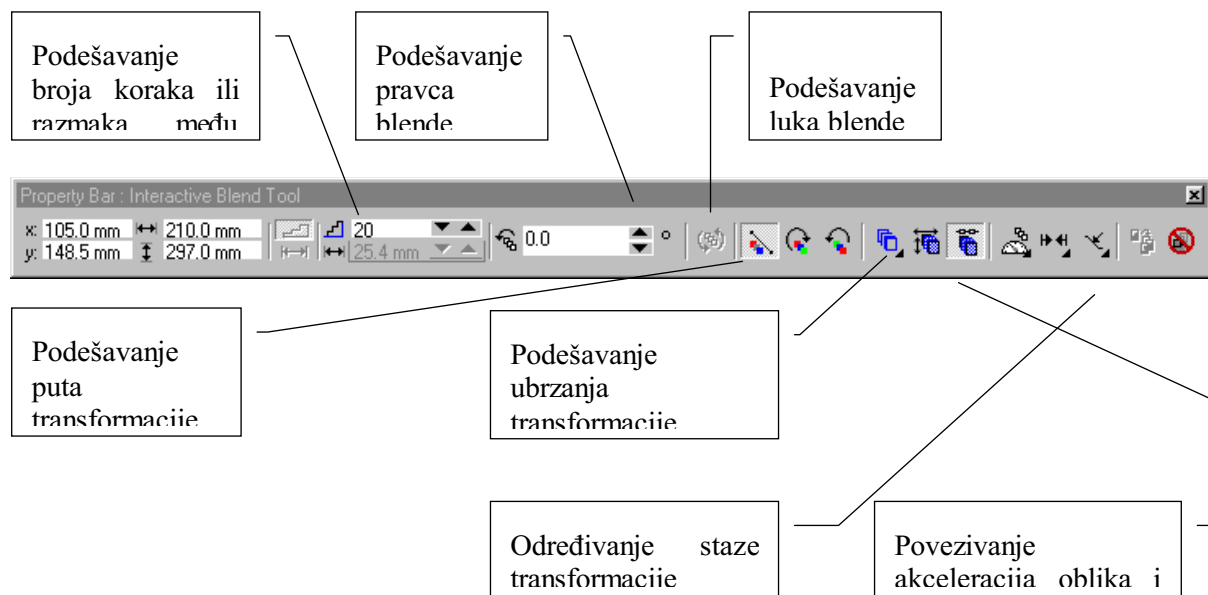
Podešavanje broja koraka ili razmaka među

Podešavanje pravca blende

Podešavanje luka blende

Property Bar : Interactive Blend Tool

x: 105.0 mm 210.0 mm
y: 148.5 mm 297.0 mm

20
25.4 mm

0.0

°

Podešavanje puta transformacije

Podešavanje ubrzanja transformacije

Određivanje staze transformacije

Povezivanje akceleracija oblika i